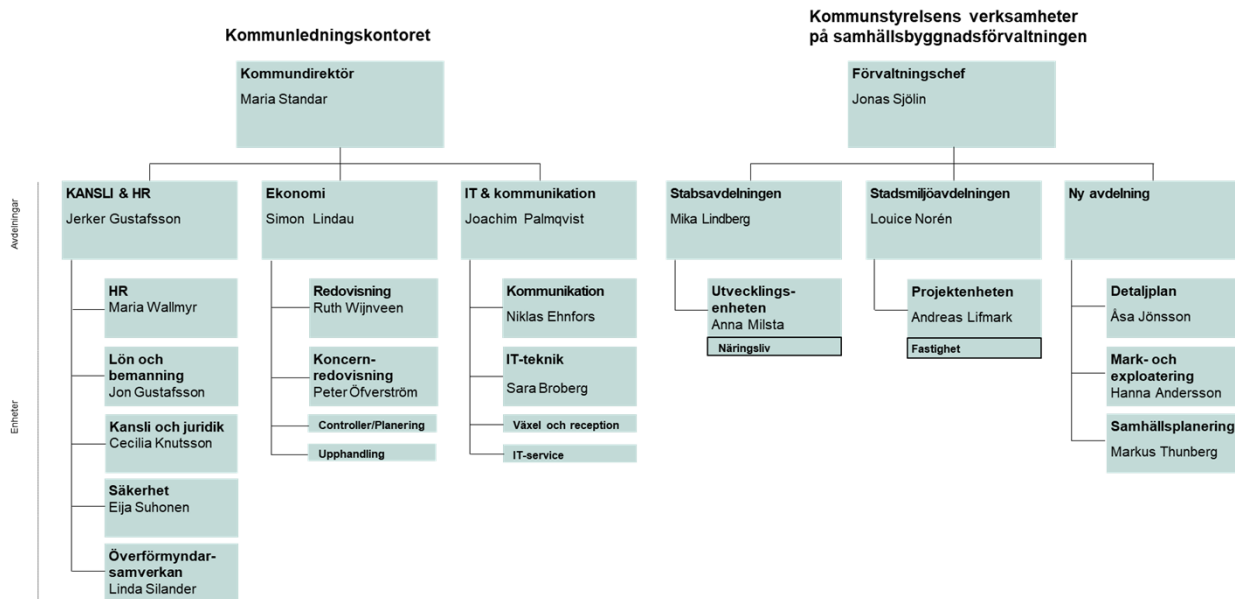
Kommunledningskontoret

Kommundirektör
Maria Standar

Avdelningar

KANSLI & HR
Jerker Gustafsson

Ekonomi
Simon Lindau

IT & kommunikation
Joachim Palmqvist

Enheter

HR
Maria Wallmyr

Lön och bemanning
Jon Gustafsson

Kansli och juridik
Cecilia Knutsson

Säkerhet
Eija Suhonen

Överförmyndarsamverkan
Linda Silander

Redovisning
Ruth Wijnveen

Koncernredovisning
Peter Öfverström

Controller/Planering

Upphandling

Kommunikation
Niklas Ehnfors

IT-teknik
Sara Broberg

Växel och reception

IT-service

Kommunstyrelsens verksamheter på samhällsbyggnadsförvaltningen

Förvaltningschef
Jonas Sjölin

Stabsavdelningen
Mika Lindberg

Stadsmiljöavdelningen
Louice Norén

Ny avdelning

Utvecklingsenheten
Anna Milsta

Näringsliv

Projektenheten
Andreas Lifmark

Fastighet

Detaljplan
Åsa Jönsson

Mark- och exploatering
Hanna Andersson

Samhällsplanering
Markus Thunberg